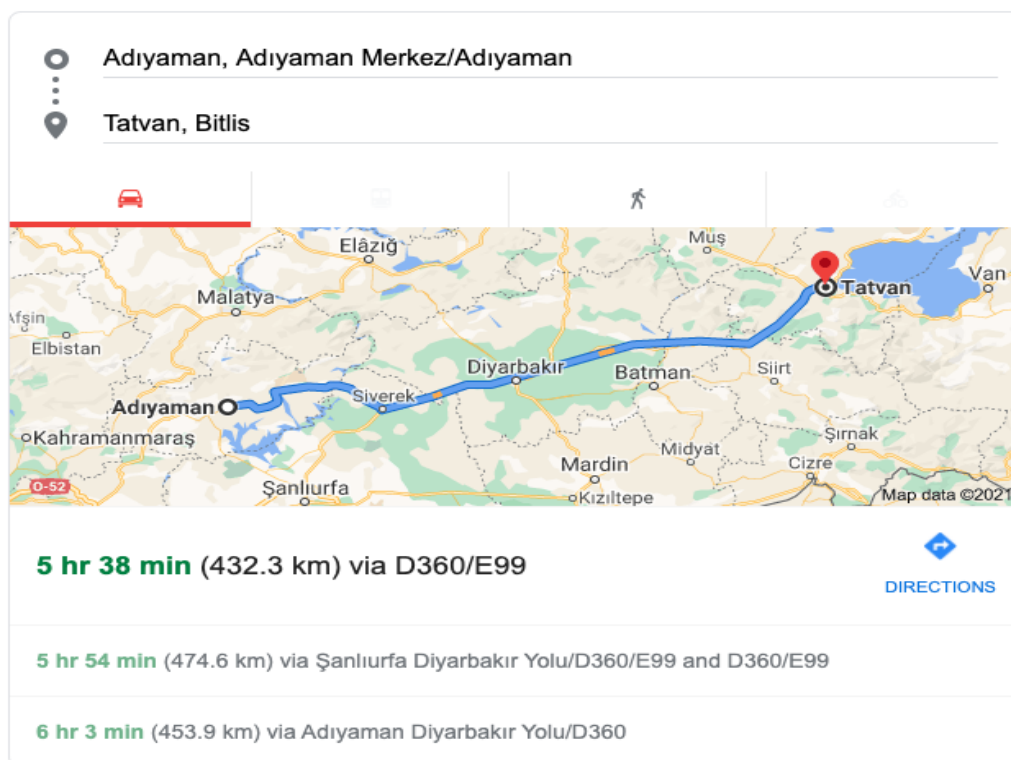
Adıyaman, Adıyaman Merkez/Adıyaman

Tatvan, Bitlis

Elâzığ
Muş
Malatya
Tatvan
Van
Afşin
Elbistan
Diyarbakır
Batman
Siirt
Siverek
Adıyaman
Kahramanmaraş
Şırnak
Midyat
Mardin
Cizre
O-52
Şanlıurfa
Kızıltepe
Map data ©2021

5 hr 38 min (432.3 km) via D360/E99

DIRECTIONS

5 hr 54 min (474.6 km) via Şanlıurfa Diyarbakır Yolu/D360/E99 and D360/E99

6 hr 3 min (453.9 km) via Adıyaman Diyarbakır Yolu/D360